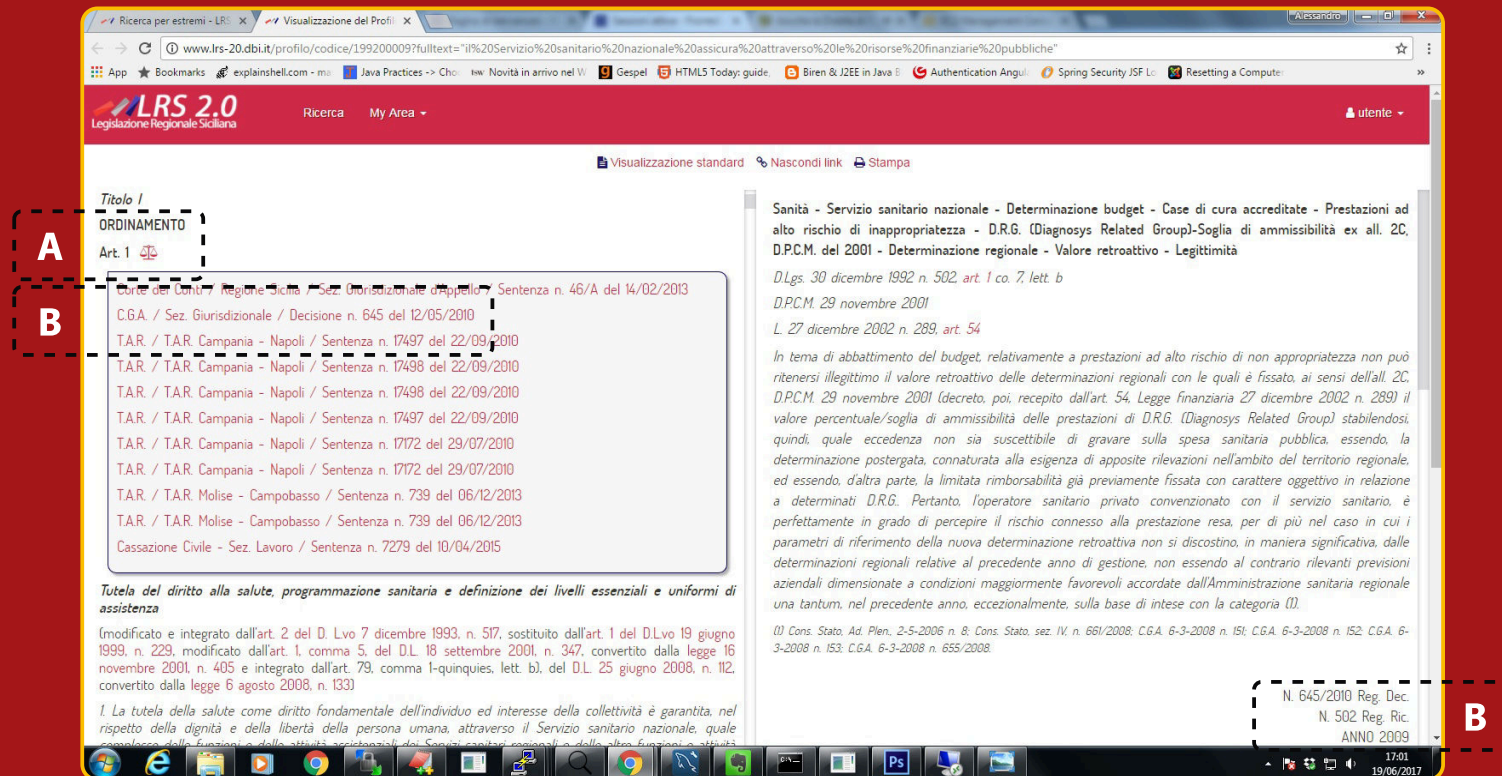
Ricerca per estremi - LRS ×
Visualizzazione del Profil ×
Alessandro
www.lrs-20.dbi.it/profilo/codice/199200009?fulltext="il%20Servizio%20sanitario%20nazionale%20assicura%20attraverso%20le%20risorse%20finanziarie%20pubbliche"
App Bookmarks explainshell.com - ma Java Practices -> Cho Novità in arrivo nel W Gespel HTML5 Today: guide, Biren & J2EE in Java B Authentication Angul Spring Security JSF Lo Resetting a Computer

LRS 2.0
Legislazione Regionale Siciliana
Ricerca My Area
utente

Visualizzazione standard Nascondi link Stampa

Titolo I
ORDINAMENTO
Art. 1

A

B

Corte dei Conti / Regione Sicilia / Sez. Giurisdizionale d'Appello / Sentenza n. 46/A del 14/02/2013
C.G.A. / Sez. Giurisdizionale / Decisione n. 645 del 12/05/2010
T.A.R. / T.A.R. Campania - Napoli / Sentenza n. 17497 del 22/09/2010
T.A.R. / T.A.R. Campania - Napoli / Sentenza n. 17498 del 22/09/2010
T.A.R. / T.A.R. Campania - Napoli / Sentenza n. 17498 del 22/09/2010
T.A.R. / T.A.R. Campania - Napoli / Sentenza n. 17497 del 22/09/2010
T.A.R. / T.A.R. Campania - Napoli / Sentenza n. 17172 del 29/07/2010
T.A.R. / T.A.R. Campania - Napoli / Sentenza n. 17172 del 29/07/2010
T.A.R. / T.A.R. Molise - Campobasso / Sentenza n. 739 del 06/12/2013
T.A.R. / T.A.R. Molise - Campobasso / Sentenza n. 739 del 06/12/2013
Cassazione Civile - Sez. Lavoro / Sentenza n. 7279 del 10/04/2015

Tutela del diritto alla salute, programmazione sanitaria e definizione dei livelli essenziali e uniformi di assistenza

(modificato e integrato dall'art. 2 del D. Lvo 7 dicembre 1993, n. 517, sostituito dall'art. 1 del D.Lvo 19 giugno 1999, n. 229, modificato dall'art. 1, comma 5, del D.L. 18 settembre 2001, n. 347, convertito dalla legge 16 novembre 2001, n. 405 e integrato dall'art. 79, comma 1-quinquies, lett. b), del D.L. 25 giugno 2008, n. 112, convertito dalla legge 6 agosto 2008, n. 133)

1. La tutela della salute come diritto fondamentale dell'individuo ed interesse della collettività è garantita, nel rispetto della dignità e della libertà della persona umana, attraverso il Servizio sanitario nazionale, quale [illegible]

Sanità - Servizio sanitario nazionale - Determinazione budget - Case di cura accreditate - Prestazioni ad alto rischio di inappropriatezza - D.R.G. (Diagnosys Related Group)-Soglia di ammissibilità ex all. 2C, D.P.C.M. del 2001 - Determinazione regionale - Valore retroattivo - Legittimità

D.Lgs. 30 dicembre 1992 n. 502, art. 1 co. 7, lett. b
D.P.C.M. 29 novembre 2001
L. 27 dicembre 2002 n. 289, art. 54

In tema di abbattimento del budget, relativamente a prestazioni ad alto rischio di non appropriatezza non può ritenersi illegittimo il valore retroattivo delle determinazioni regionali con le quali è fissato, ai sensi dell'all. 2C, D.P.C.M. 29 novembre 2001 (decreto, poi, recepito dall'art. 54, Legge finanziaria 27 dicembre 2002 n. 289) il valore percentuale/soglia di ammissibilità delle prestazioni di D.R.G. (Diagnosys Related Group) stabilendosi, quindi, quale eccedenza non sia suscettibile di gravare sulla spesa sanitaria pubblica, essendo, la determinazione postergata, connaturata alla esigenza di apposite rilevazioni nell'ambito del territorio regionale, ed essendo, d'altra parte, la limitata rimborsabilità già previamente fissata con carattere oggettivo in relazione a determinati D.R.G.. Pertanto, l'operatore sanitario privato convenzionato con il servizio sanitario, è perfettamente in grado di percepire il rischio connesso alla prestazione resa, per di più nel caso in cui i parametri di riferimento della nuova determinazione retroattiva non si discostino, in maniera significativa, dalle determinazioni regionali relative al precedente anno di gestione, non essendo al contrario rilevanti previsioni aziendali dimensionate a condizioni maggiormente favorevoli accordate dall'Amministrazione sanitaria regionale una tantum, nel precedente anno, eccezionalmente, sulla base di intese con la categoria (1).

(1) Cons. Stato, Ad. Plen., 2-5-2006 n. 8; Cons. Stato, sez. IV, n. 661/2008; C.G.A. 6-3-2008 n. 151; C.G.A. 6-3-2008 n. 152; C.G.A. 6-3-2008 n. 153; C.G.A. 6-3-2008 n. 655/2008.

N. 645/2010 Reg. Dec.
N. 502 Reg. Ric.
ANNO 2009

B

17:01
19/06/2017